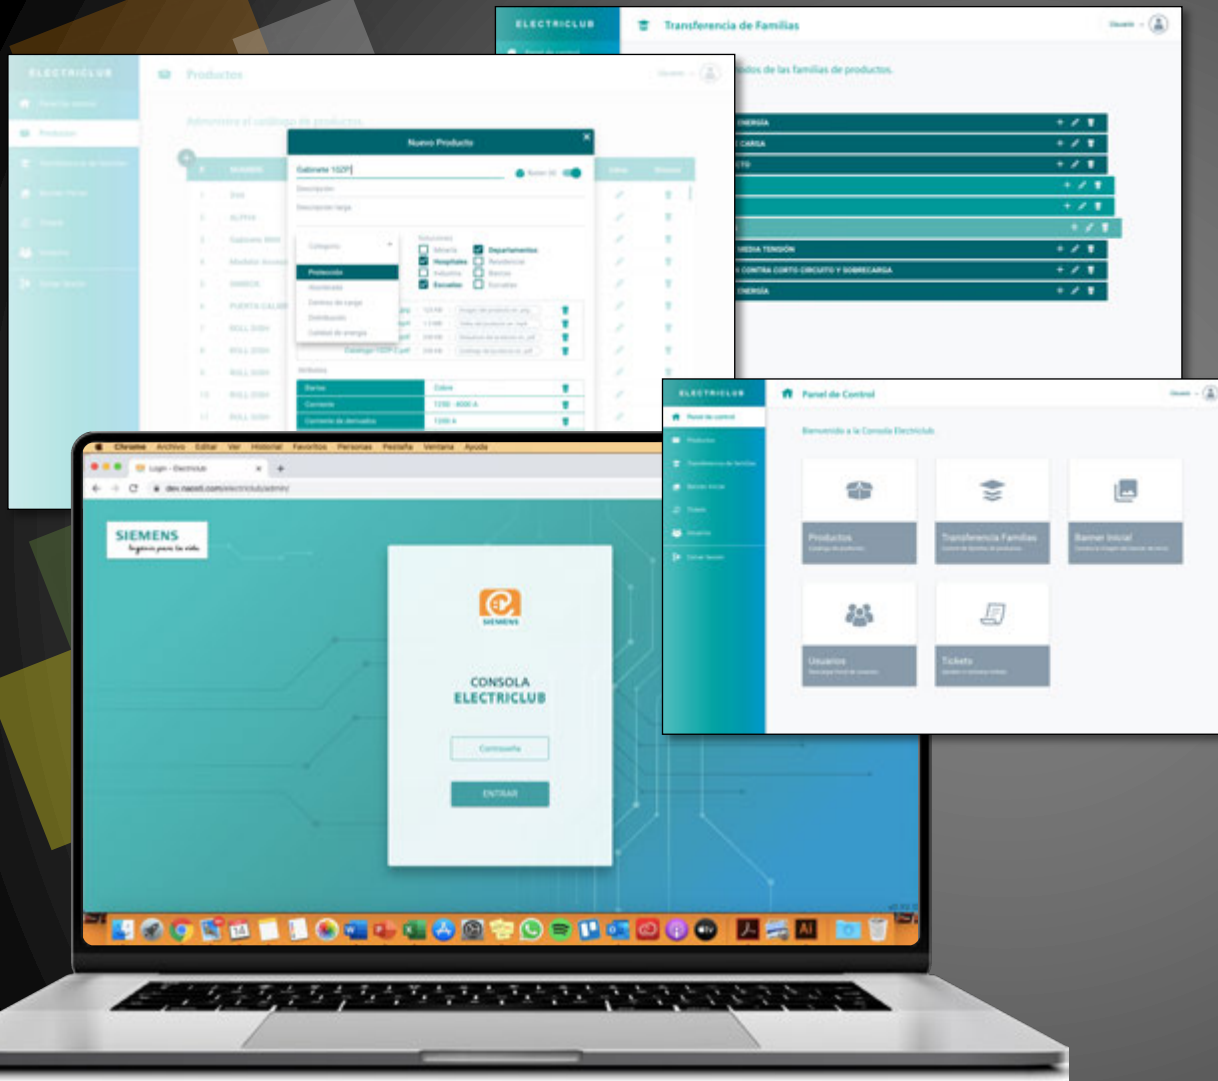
ELECTRICLUB
Transferencia de Familias
Usuario
...dos de las familias de productos.
...ENERGÍA
...CARGA
...MEDIA TENSIÓN
...CONTRA CORTO CIRCUITO Y SOBRECARGA
...ENERGÍA

ELECTRICLUB
Productos
Administre el catálogo de productos
Nuevo Producto
Gabinete 102P
Descripción
Descripción larga
Categoría
Protección
Departamentos
Hospitales
Escuelas
Atributos
Barras
Cobre
Corriente
Corriente de derivados
1200 A

Chrome Archivo Editar Ver Historial Favoritos Personas Pestaña Ventana Ayuda
Login - Electriclub
dev.nacsti.com/electriclub/admin/
SIEMENS
Ingenio para la vida
SIEMENS
CONSOLA
ELECTRICLUB
Contraseña
ENTRAR

ELECTRICLUB
Panel de Control
Usuario
Panel de control
Productos
Transferencia de familias
Banner Inicial
Tickets
Usuarios
Cerrar Sesión
Bienvenido a la Consola Electriclub
Productos
Catálogo de productos
Transferencia Familias
Banner Inicial
Usuarios
Tickets